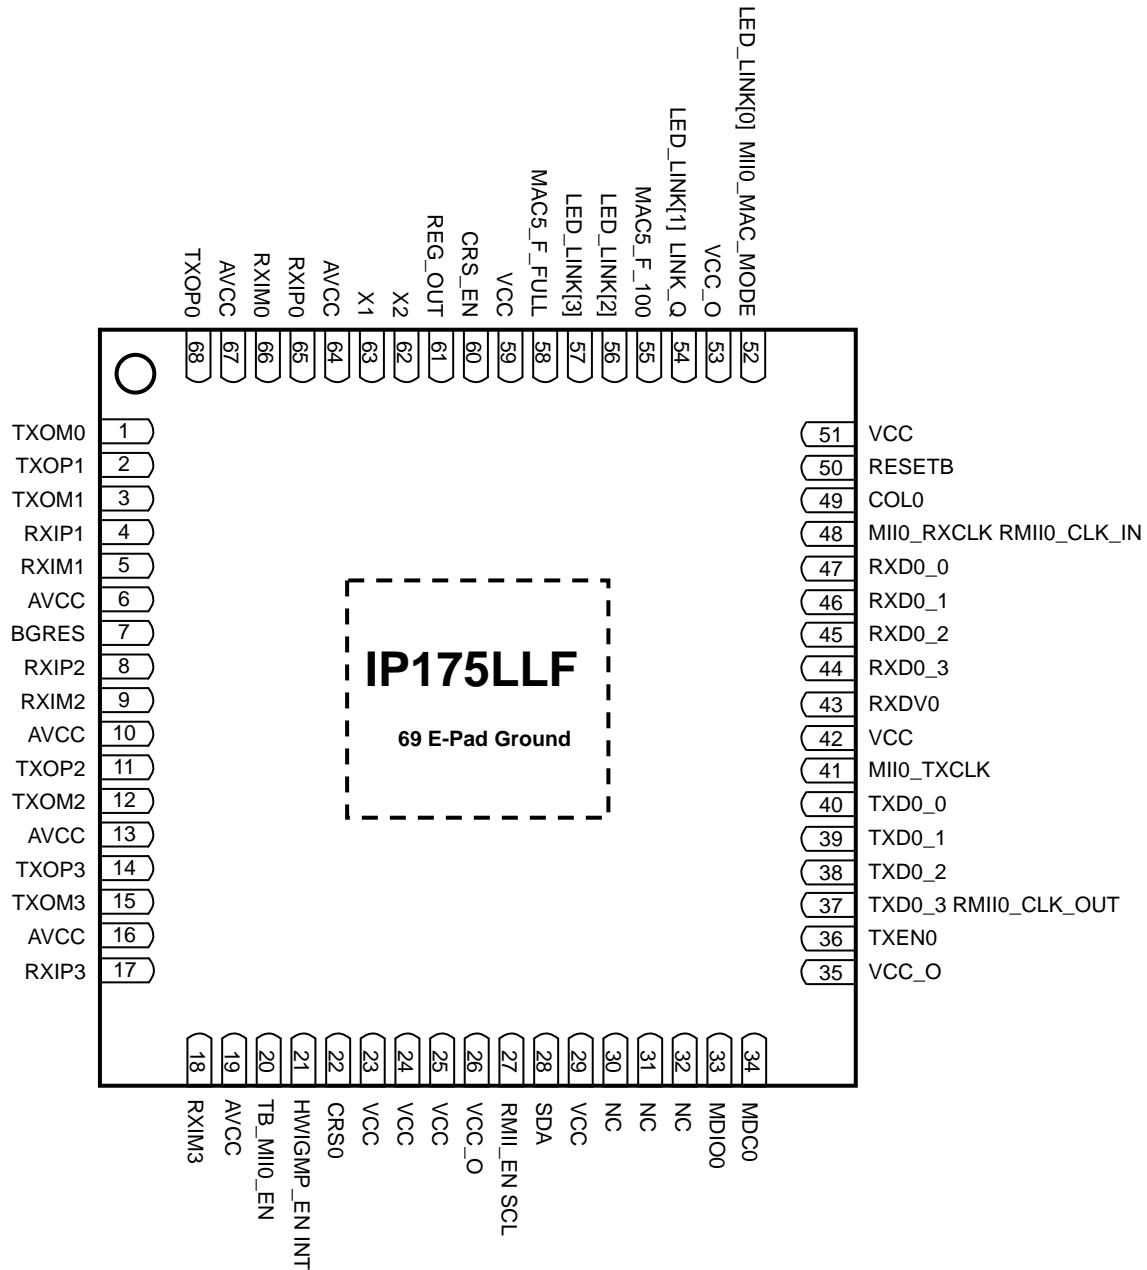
LED_LINK[0] MII0_MAC_MODE
LED_LINK[1] LINK_Q
MAC5_F_FULL
LED_LINK[3]
LED_LINK[2]
MAC5_F_100
VCC_O
REG_OUT
CRS_EN
VCC
TXOP0
AVCC
RXIM0
RXIP0
AVCC
X1
X2

68 67 66 65 64 63 62 61 60 59 58 57 56 55 54 53 52

TXOM0 1
TXOP1 2
TXOM1 3
RXIP1 4
RXIM1 5
AVCC 6
BGRES 7
RXIP2 8
RXIM2 9
AVCC 10
TXOP2 11
TXOM2 12
AVCC 13
TXOP3 14
TXOM3 15
AVCC 16
RXIP3 17

IP175LLF

69 E-Pad Ground

51 VCC
50 RESETB
49 COL0
48 MII0_RXCLK RMII0_CLK_IN
47 RXD0_0
46 RXD0_1
45 RXD0_2
44 RXD0_3
43 RXDV0
42 VCC
41 MII0_TXCLK
40 TXD0_0
39 TXD0_1
38 TXD0_2
37 TXD0_3 RMII0_CLK_OUT
36 TXEN0
35 VCC_O

18 19 20 21 22 23 24 25 26 27 28 29 30 31 32 33 34

RXIM3
AVCC
TB_MII0_EN
HWIGMP_EN INT
CRS0
VCC
VCC
VCC
VCC_O
RMII_EN SCL
SDA
VCC
NC
NC
NC
MDIO0
MDC0